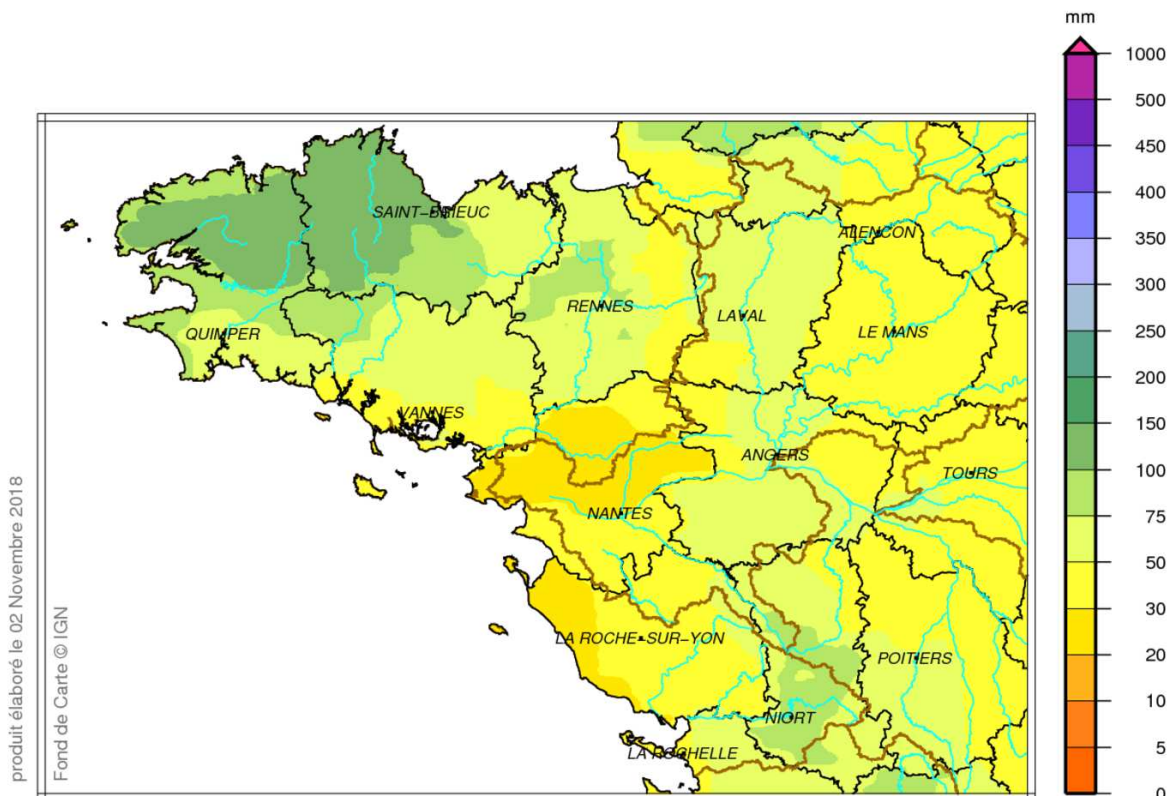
mm
1000
500
450
400
350
300
250
200
150
100
75
50
30
20
10
5
0

SAINT-BRIEUC
ALENCON
RENNES
LAVAL
LE MANS
QUIMPER
VANNES
ANGERS
TOURS
NANTES
LA ROCHE-SUR-YON
POITIERS
NIORT
LA ROCHELLE

produit élaboré le 02 Novembre 2018
Fond de Carte © IGN